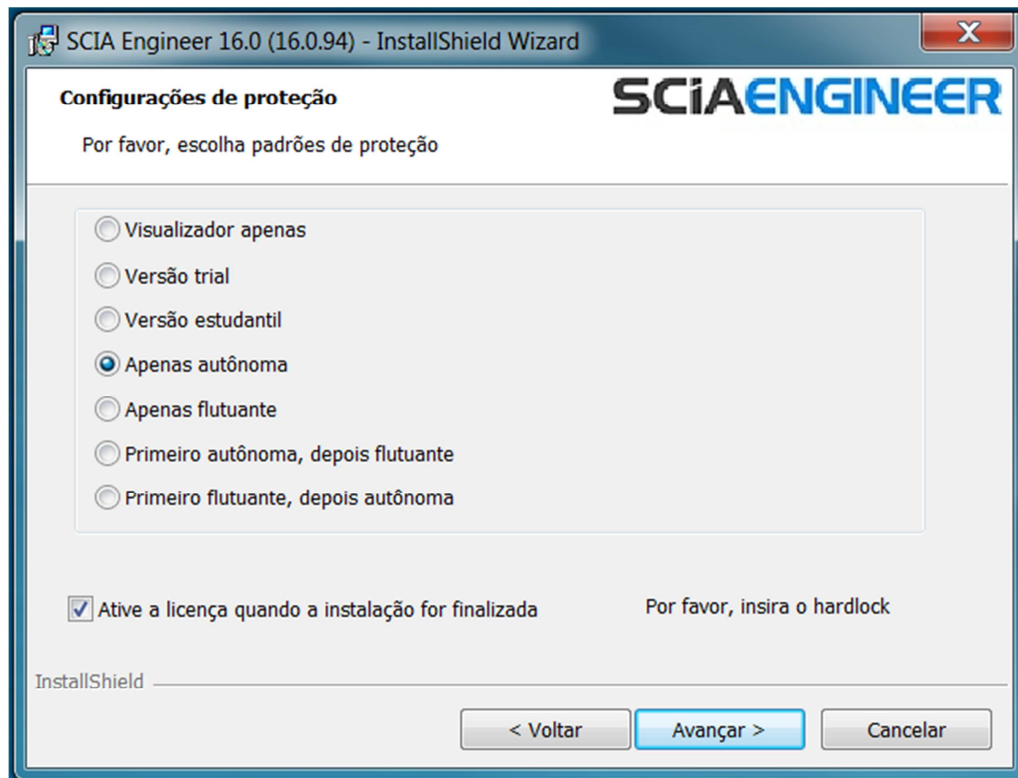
SCIA Engineer 16.0 (16.0.94) - InstallShield Wizard

Configurações de proteção

SCIAENGINEER

Por favor, escolha padrões de proteção

Visualizador apenas

Versão trial

Versão estudantil

Apenas autônoma

Apenas flutuante

Primeiro autônoma, depois flutuante

Primeiro flutuante, depois autônoma

Ative a licença quando a instalação for finalizada

Por favor, insira o hardlock

InstallShield

< Voltar

Avançar >

Cancelar